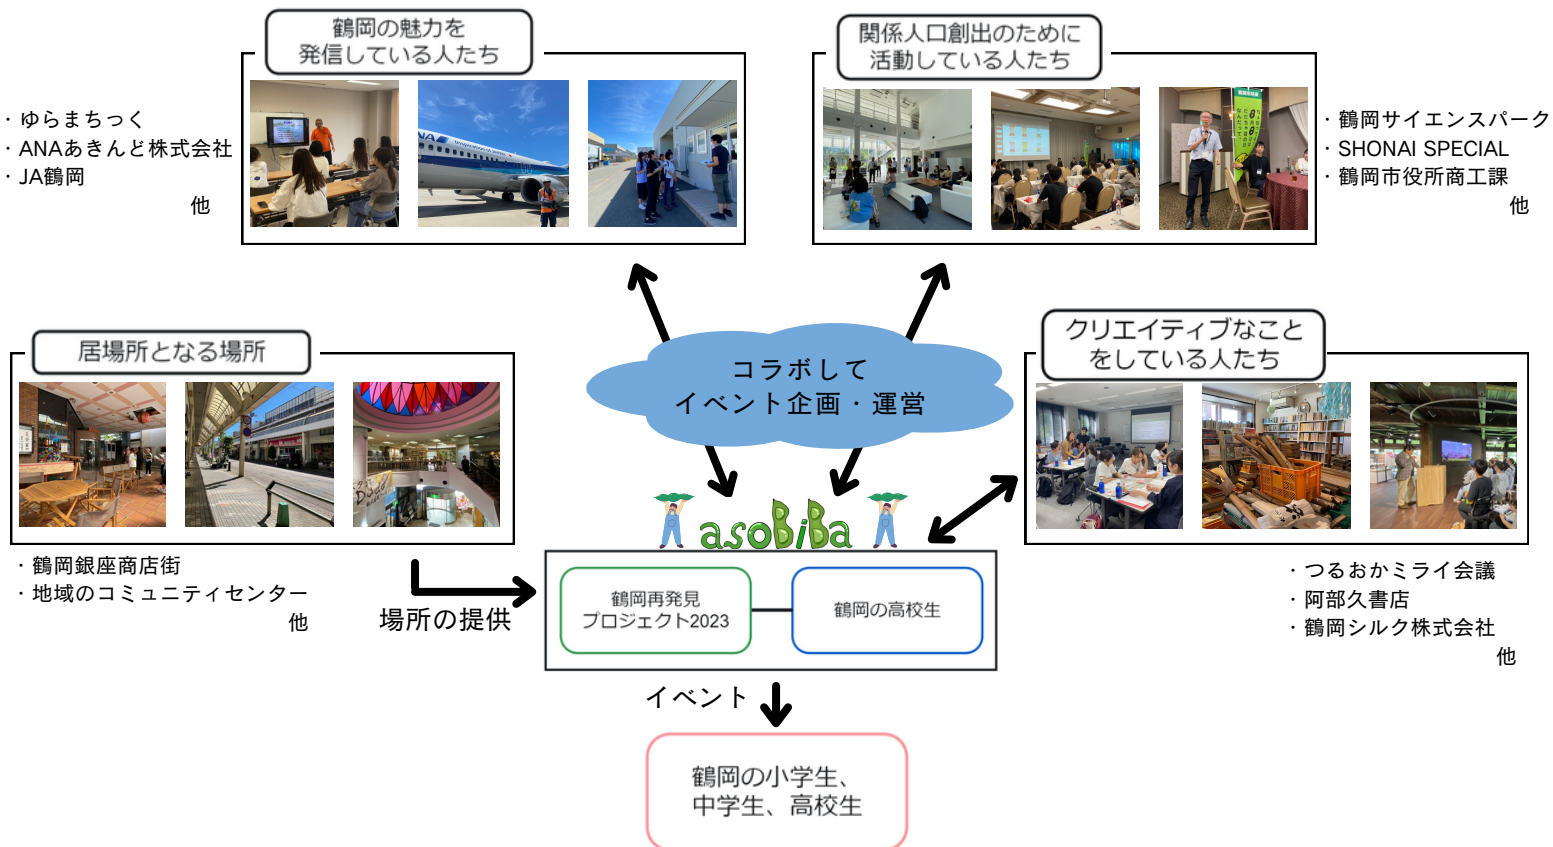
鶴岡の魅力を発信している人たち

・ゆらまちっく
・ANAあきんど株式会社
・JA鶴岡
他

関係人口創出のために活動している人たち

・鶴岡サイエンスパーク
・SHONAI SPECIAL
・鶴岡市役所商工課
他

居場所となる場所

コラボして
イベント企画・運営

クリエイティブなことをしている人たち

asoBiBa

・鶴岡銀座商店街
・地域のコミュニティセンター
他

場所の提供

鶴岡再発見プロジェクト2023

鶴岡の高校生

・つるおかミライ会議
・阿部久書店
・鶴岡シルク株式会社
他

イベント

鶴岡の小学生、中学生、高校生